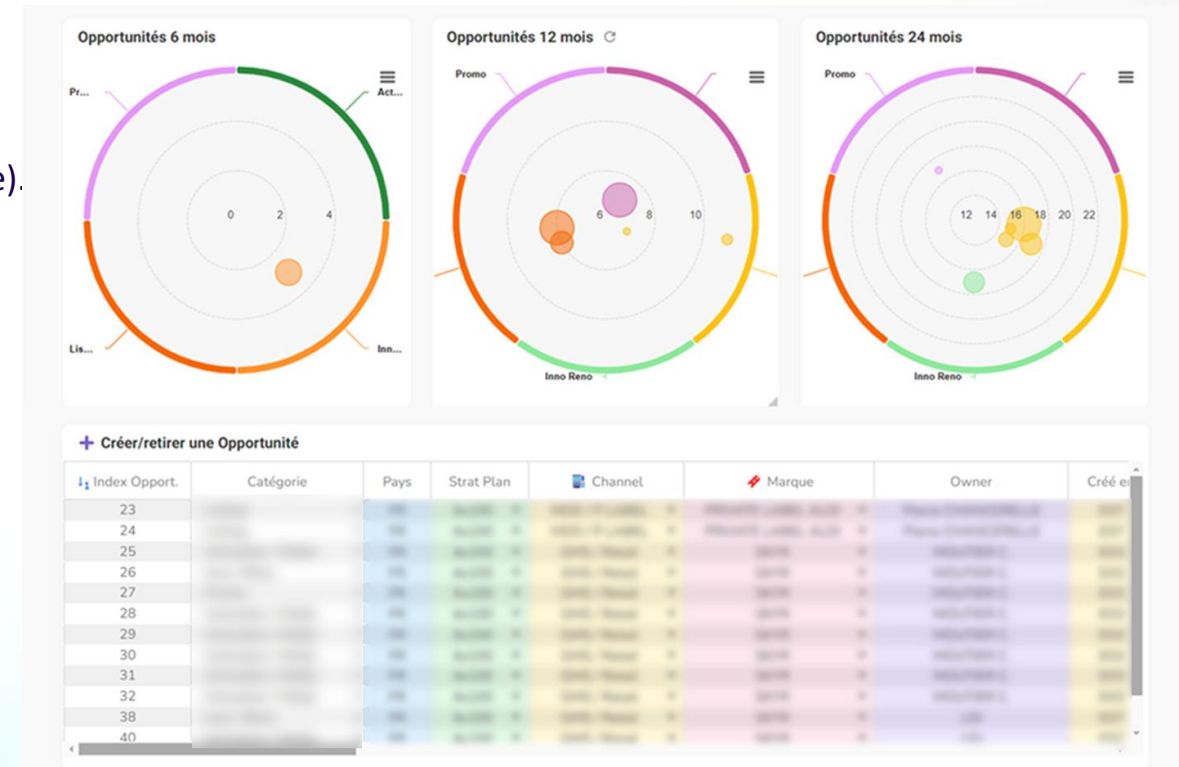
e).

Opportunités 6 mois

Pr...

Act...

0 2 4

Lis...

Inn...

Opportunités 12 mois

Promo

6 8 10

Inno Reno

Opportunités 24 mois

Promo

12 14 16 18 20 22

Inno Reno

+ Créer/retirer une Opportunité

| Index Opport. | Catégorie | Pays | Strat Plan | Channel | Marque | Owner | Créé e |
|---|---|---|---|---|---|---|---|
| 23 | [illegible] | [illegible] | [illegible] | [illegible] | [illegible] | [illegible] | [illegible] |
| 24 | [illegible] | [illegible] | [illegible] | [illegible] | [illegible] | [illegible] | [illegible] |
| 25 | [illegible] | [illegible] | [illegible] | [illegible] | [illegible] | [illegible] | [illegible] |
| 26 | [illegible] | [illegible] | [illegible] | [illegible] | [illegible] | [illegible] | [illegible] |
| 27 | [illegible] | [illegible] | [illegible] | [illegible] | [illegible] | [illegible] | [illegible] |
| 28 | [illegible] | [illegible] | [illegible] | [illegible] | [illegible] | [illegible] | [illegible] |
| 29 | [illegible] | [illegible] | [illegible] | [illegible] | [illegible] | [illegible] | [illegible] |
| 30 | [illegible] | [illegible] | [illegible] | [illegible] | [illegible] | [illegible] | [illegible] |
| 31 | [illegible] | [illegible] | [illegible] | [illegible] | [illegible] | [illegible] | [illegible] |
| 32 | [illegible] | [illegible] | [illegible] | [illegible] | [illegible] | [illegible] | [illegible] |
| 38 | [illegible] | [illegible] | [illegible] | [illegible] | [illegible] | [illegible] | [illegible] |
| 40 | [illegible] | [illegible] | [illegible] | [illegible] | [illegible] | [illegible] | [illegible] |